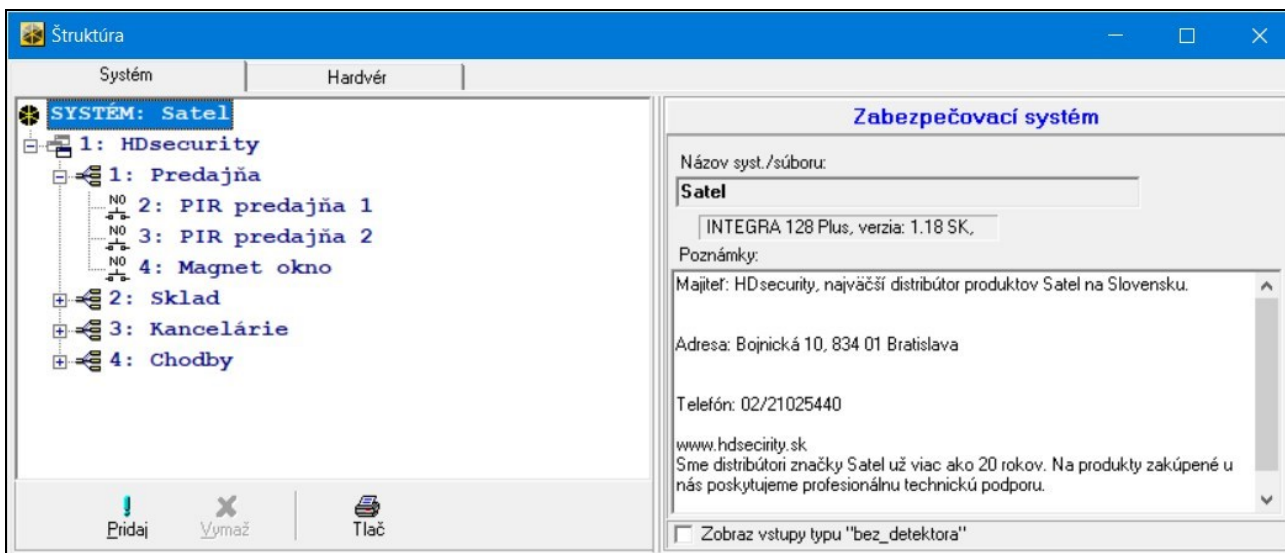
Štruktúra

Systém
Hardvér

SYSTÉM: Satel
1: HDsecurity
1: Predajňa
NO 2: PIR predajňa 1
NO 3: PIR predajňa 2
NO 4: Magnet okno
2: Sklad
3: Kancelárie
4: Chodby

Pridaj
Vymaž
Tlač

Zabezpečovací systém

Názov syst./súboru:
Satel
INTEGRA 128 Plus, verzia: 1.18 SK,
Poznámky:
Majiteľ: HDsecurity, najväčší distribútor produktov Satel na Slovensku.

Adresa: Bojnická 10, 834 01 Bratislava

Telefón: 02/21025440

www.hdsecirity.sk
Sme distribútori značky Satel už viac ako 20 rokov. Na produkty zakúpené u nás poskytujeme profesionálnu technickú podporu.

Zobraz vstupy typu "bez_detektora"